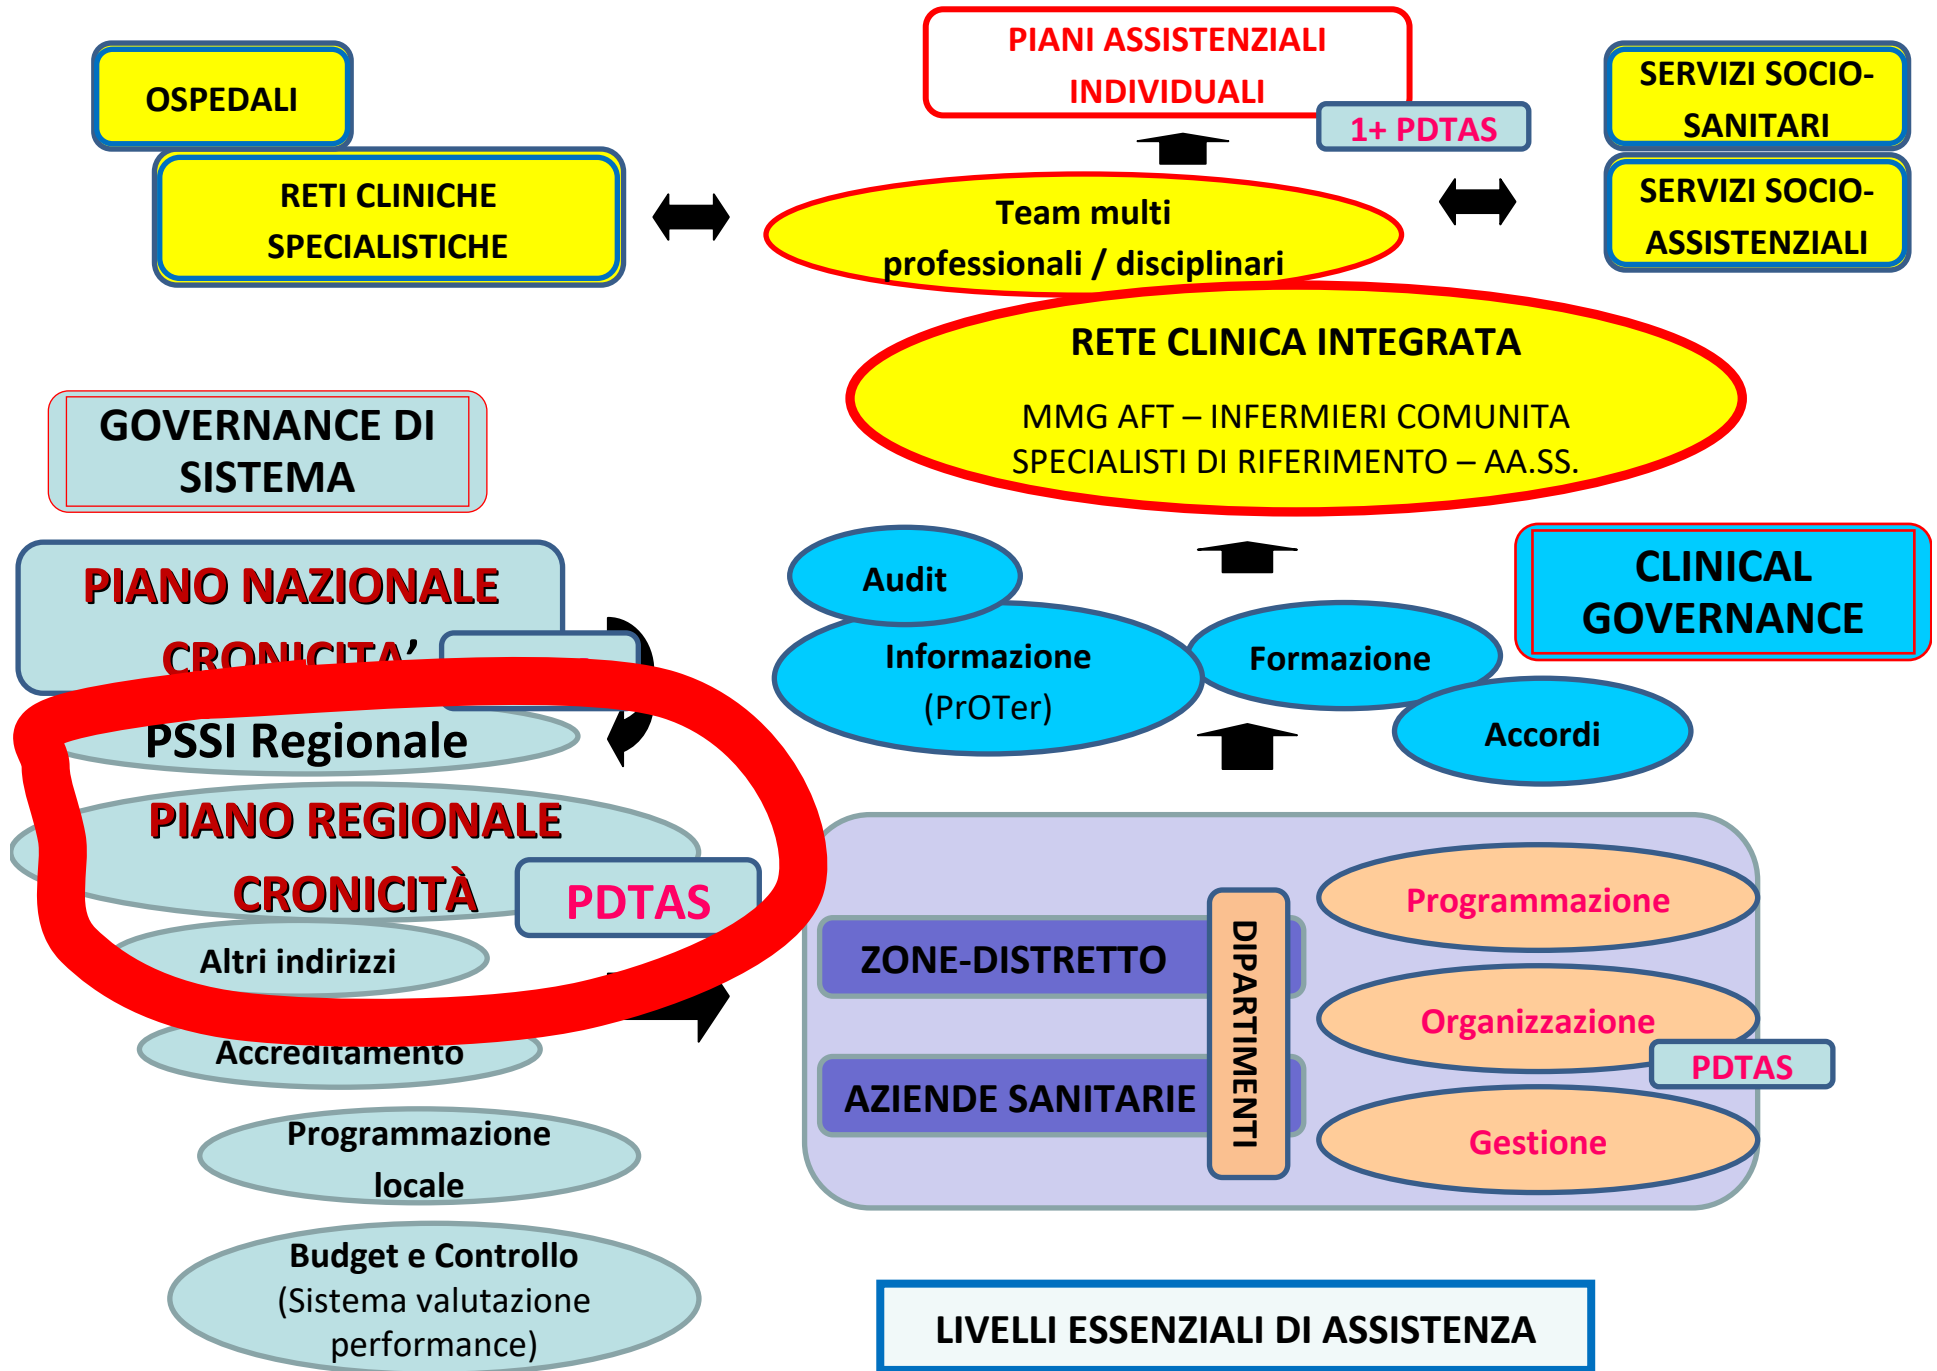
OSPEDALI

RETI CLINICHE SPECIALISTICHE

PIANI ASSISTENZIALI INDIVIDUALI

1+ PDTAS

Team multi professionali / disciplinari

SERVIZI SOCIO-SANITARI

SERVIZI SOCIO-ASSISTENZIALI

RETE CLINICA INTEGRATA

MMG AFT – INFERMIERI COMUNITA SPECIALISTI DI RIFERIMENTO – AA.SS.

GOVERNANCE DI SISTEMA

PIANO NAZIONALE CRONICITA'

PSSI Regionale

PIANO REGIONALE CRONICITÀ

PDTAS

Altri indirizzi

Accreditamento

Programmazione locale

Budget e Controllo (Sistema valutazione performance)

Audit

Informazione (PrOTer)

Formazione

Accordi

CLINICAL GOVERNANCE

ZONE-DISTRETTO

AZIENDE SANITARIE

DIPARTIMENTI

Programmazione

Organizzazione

PDTAS

Gestione

LIVELLI ESSENZIALI DI ASSISTENZA